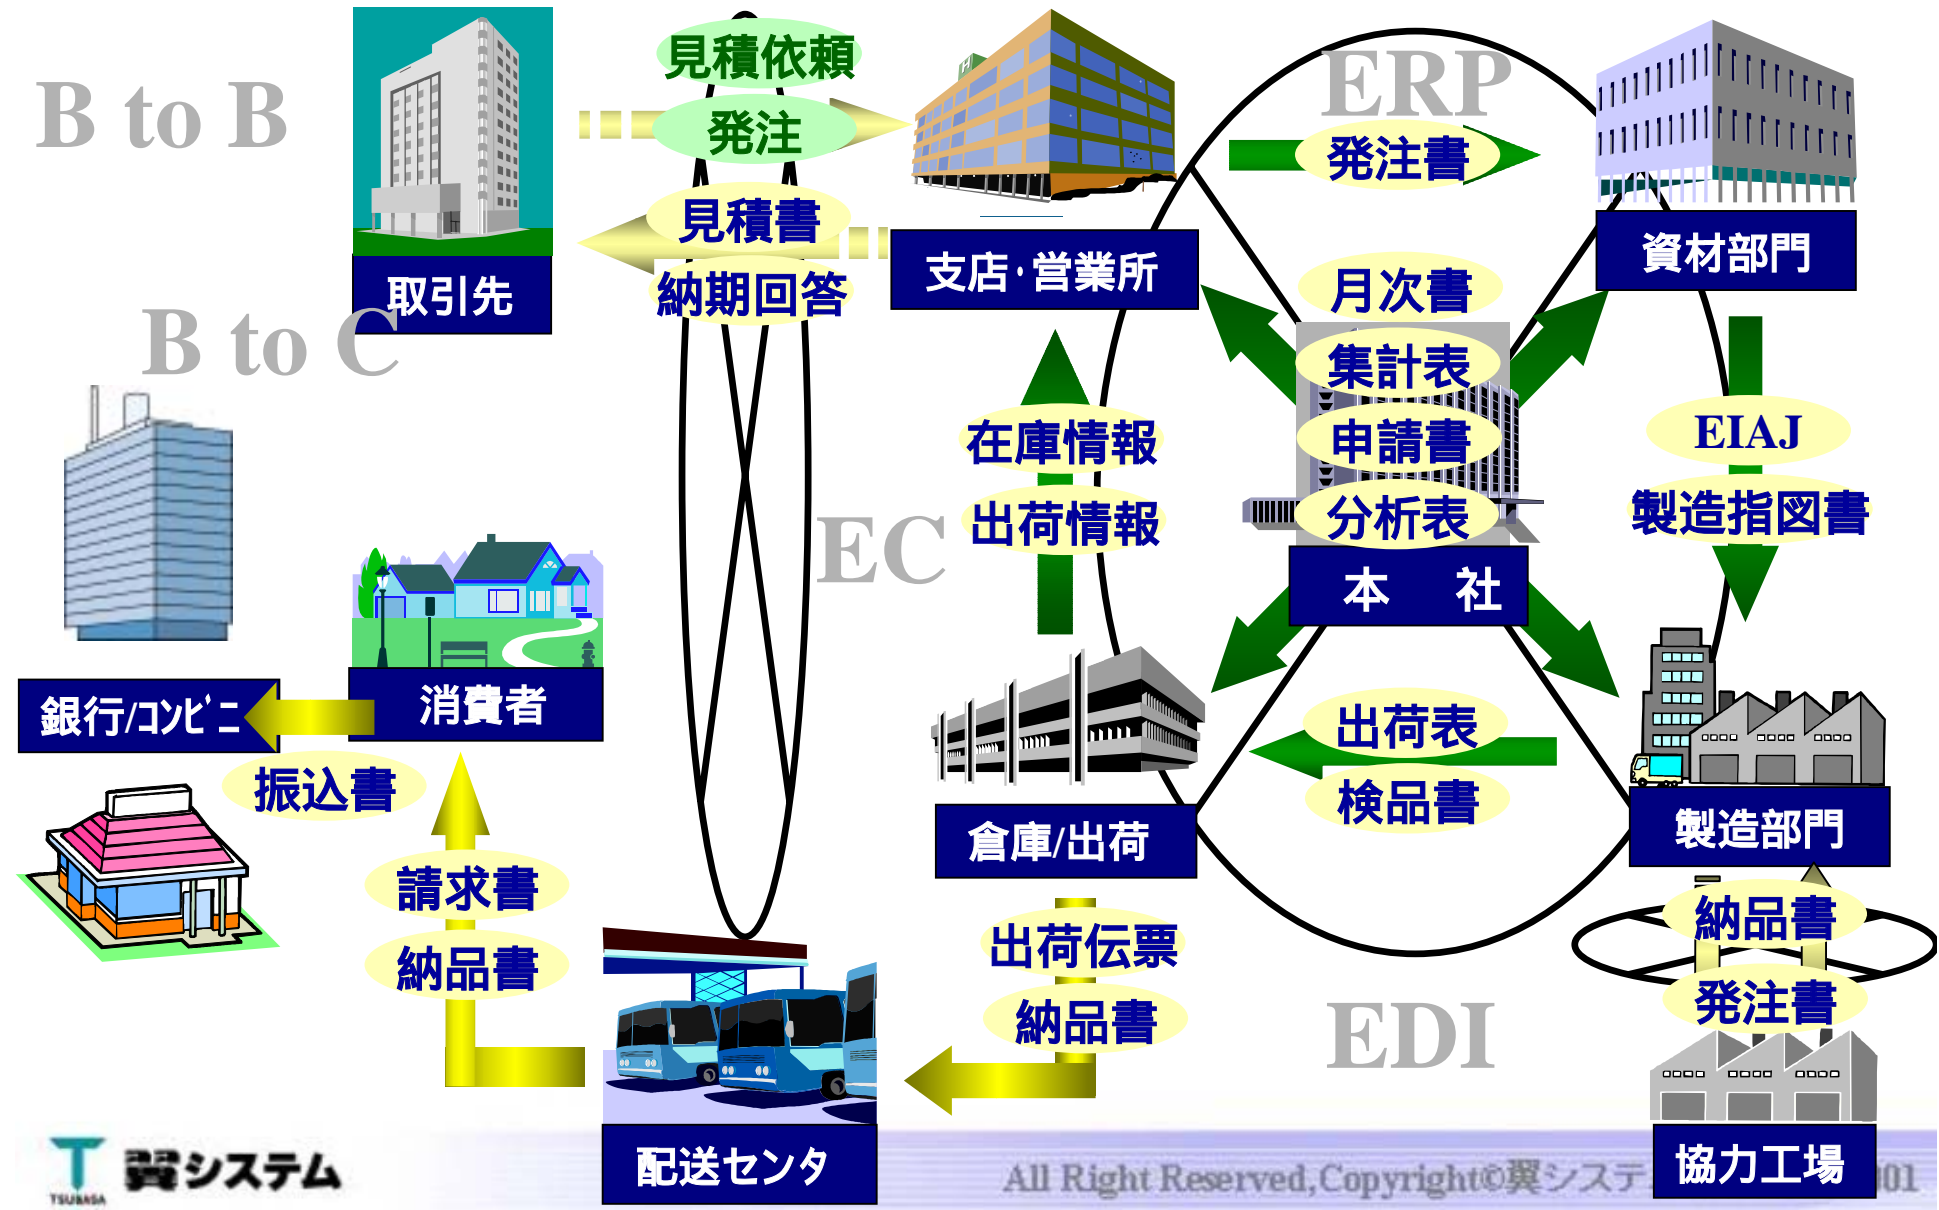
B to B

見積依頼
発注

ERP

発注書

取引先

見積書
納期回答

支店·営業所

資材部門

B to C

月次書
集計表
申請書
分析表

本　社

在庫情報
出荷情報

EC

EIAJ
製造指図書

銀行/コンビニ

消費者

振込書

出荷表
検品書

倉庫/出荷

製造部門

請求書
納品書

納品書
発注書

出荷伝票
納品書

EDI

翼システム
TSUBASA

配送センタ

All Right Reserved,Copyright©翼システ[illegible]01

協力工場